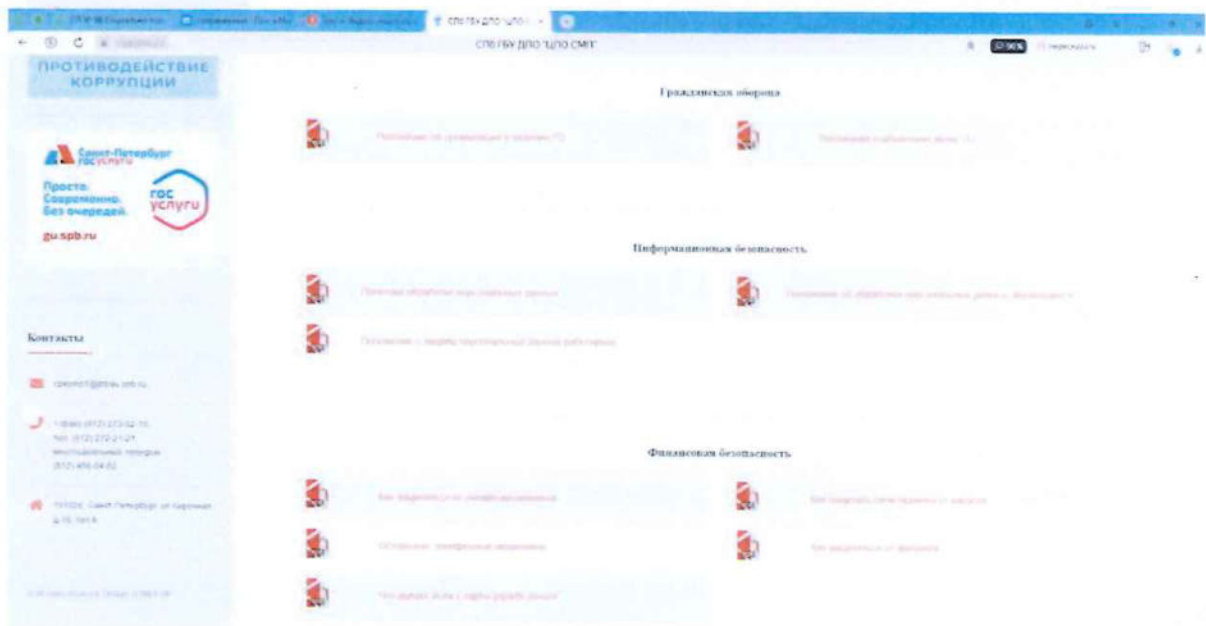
СПб ГБУ ДПО "ЦПО СМП"

ПРОТИВОДЕЙСТВИЕ КОРРУПЦИИ

Санкт-Петербург госуслуги

Просто. Современно. Без очередей.

гос услуги

gu.spb.ru

Контакты

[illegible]

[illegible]

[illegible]

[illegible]

Гражданская оборона

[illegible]

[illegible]

Информационная безопасность

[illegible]

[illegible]

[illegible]

Финансовая безопасность

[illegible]

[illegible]

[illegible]

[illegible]

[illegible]